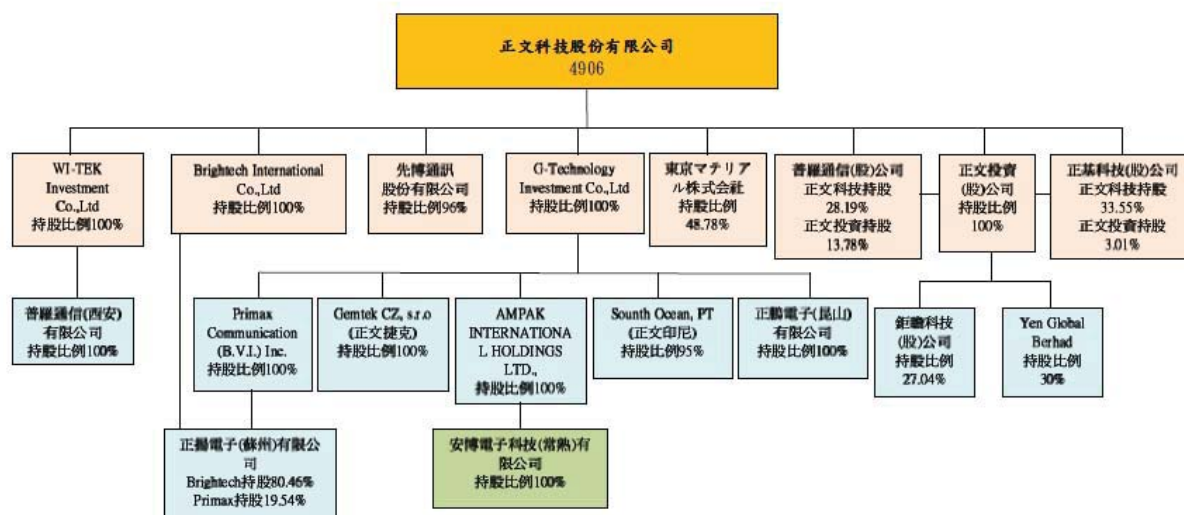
正文科技股份有限公司
4906

WI-TEK Investment Co.,Ltd 持股比例100%

Brightech International Co.,Ltd 持股比例100%

先博通訊股份有限公司 持股比例96%

G-Technology Investment Co.,Ltd 持股比例100%

東京マテリアル株式会社 持股比例 48.78%

普羅通信(股)公司 正文科技持股 28.19% 正文投資持股 13.78%

正文投資(股)公司 持股比例 100%

正基科技(股)公司 正文科技持股 33.55% 正文投資持股 3.01%

普羅通信(西安)有限公司 持股比例100%

Primax Communication (B.V.I.) Inc. 持股比例100%

Gemtek CZ, s.r.o (正文捷克) 持股比例100%

AMPAK INTERNATIONAL HOLDINGS LTD., 持股比例100%

Sounth Ocean, PT (正文印尼) 持股比例95%

正鵬電子(昆山)有限公司 持股比例100%

鉅曜科技(股)公司 持股比例 27.04%

Yen Global Berhad 持股比例 30%

正揚電子(蘇州)有限公司 Brightech持股80.46% Primax持股19.54%

安博電子科技(常熟)有限公司 持股比例100%